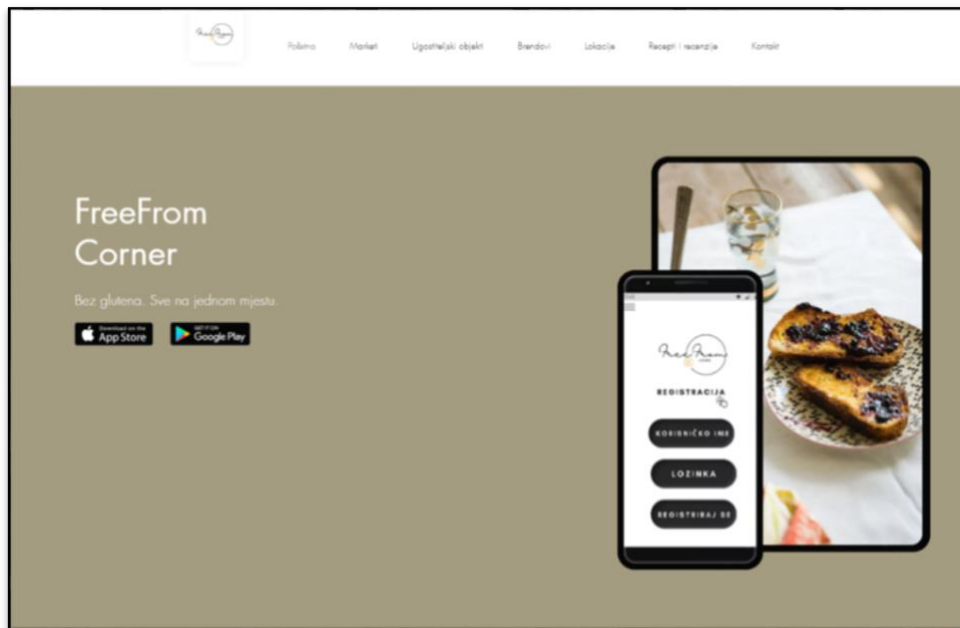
Free From

Poštimo Marketi Ugostiteljski objekt Brendovi Lokacije Recepti i recenzije Kontakt

FreeFrom Corner

Bez glutena. Sve na jednom mjestu.

Download on the App Store

GET IT ON Google Play

Free From

REGISTRACIJA

KORISNIČKO IME

LOZINKA

REGISTRIRAJ SE